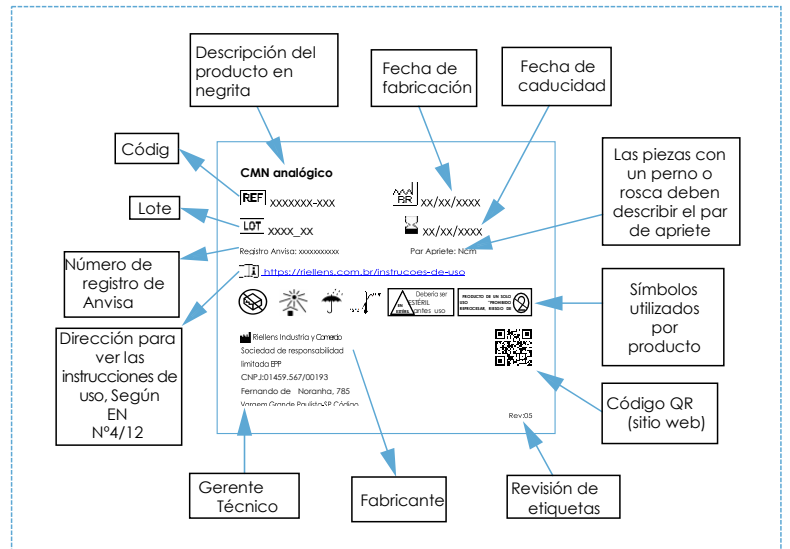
Descripción del producto en negrita

Fecha de fabricación

Fecha de caducidad

Códig

Las piezas con un perno o rosca deben describir el par de apriete

Lote

Número de registro de Anvisa

Dirección para ver las instrucciones de uso, Según EN Nº4/12

Símbolos utilizados por producto

Código QR (sitio web)

Gerente Técnico

Fabricante

Revisión de etiquetas

CMN analógico

REF xxxxxxxx-xxx

xx/xx/xxxx

LOT xxxx_xx

xx/xx/xxxx

Registro Anvisa: xxxxxxxxxxx

Par Apriete: Ncm

https://riellens.com.br/instrucoes-de-uso

Debería ser ESTÉRIL antes uso

PRODUCTO DE UN SOLO USO PROHIBIDO REPROCESAR. RIESGO DE

Riellens Industria y Comercio
Sociedad de responsabilidad limitada EPP
CNPJ:01459.567/00193
Fernando de Noranha, 785
Vargem Grande Paulista-SP Código

Rev:05